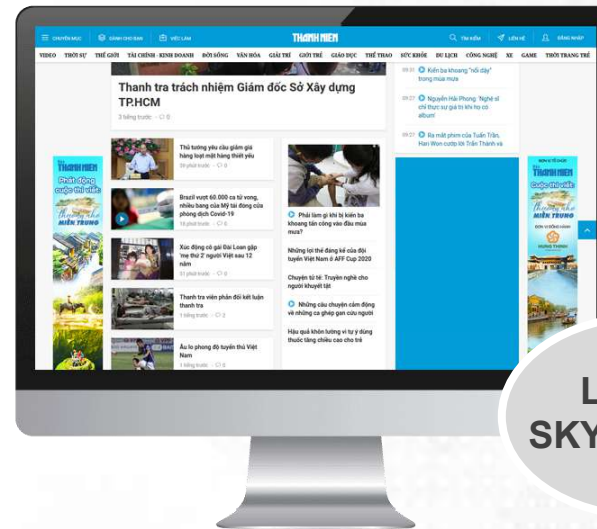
CHUYÊN MỤC SÁNH CHỦ ĐẠN VIỆC LÀM THANH NIÊN TÌM KIẾM LIÊN HỆ ĐĂNG NHẬP

VIDEO THỜI SỰ THẾ GIỚI TÀI CHÍNH - KINH DOANH ĐỜI SỐNG VĂN HÓA GIẢI TRÍ GIỚI TRẺ GIÁO DỤC THỂ THAO SỨC KHỎE DU LỊCH CÔNG NGHỆ XE GAME THỜI TRANG TRẺ

Thanh tra trách nhiệm Giám đốc Sở Xây dựng TP.HCM

3 tiếng trước · 0

Kiến ba khoang "nổi dậy" trong mùa mưa

Nguyễn Hải Phong: 'Nghệ sĩ chỉ thực sự giá trị khi họ có album'

Ra mắt phim của Tuấn Trần, Han Won cược lời Trấn Thành và

Thủ tướng yêu cầu giảm giá hàng loạt mặt hàng thiết yếu

Brazil vượt 60.000 ca tử vong, nhiều bang của Mỹ tái đóng cửa phòng dịch Covid-19

Xúc động cô gái Đài Loan gặp 'mẹ thứ 2' người Việt sau 12 năm

Thanh tra viện phản đối kết luận thanh tra

Âu lo phong độ tuyển thủ Việt Nam

Phải làm gì khi bị kiến ba khoang tấn công vào đầu mùa mưa?

Những lợi thế đáng kể của đội tuyển Việt Nam ở AFF Cup 2020

Chuyện tử tế: Truyền nghề cho người khuyết tật

Những câu chuyện cảm động về những ca ghép gan cứu người

Hậu quả khôn lường vì tự ý dùng thuốc tăng chiều cao cho trẻ

THANH NIÊN Phát động cuộc thi viết: Thương nhớ MIỀN TRUNG

THANH NIÊN Cuộc thi viết: Thương nhớ MIỀN TRUNG

L
SKY